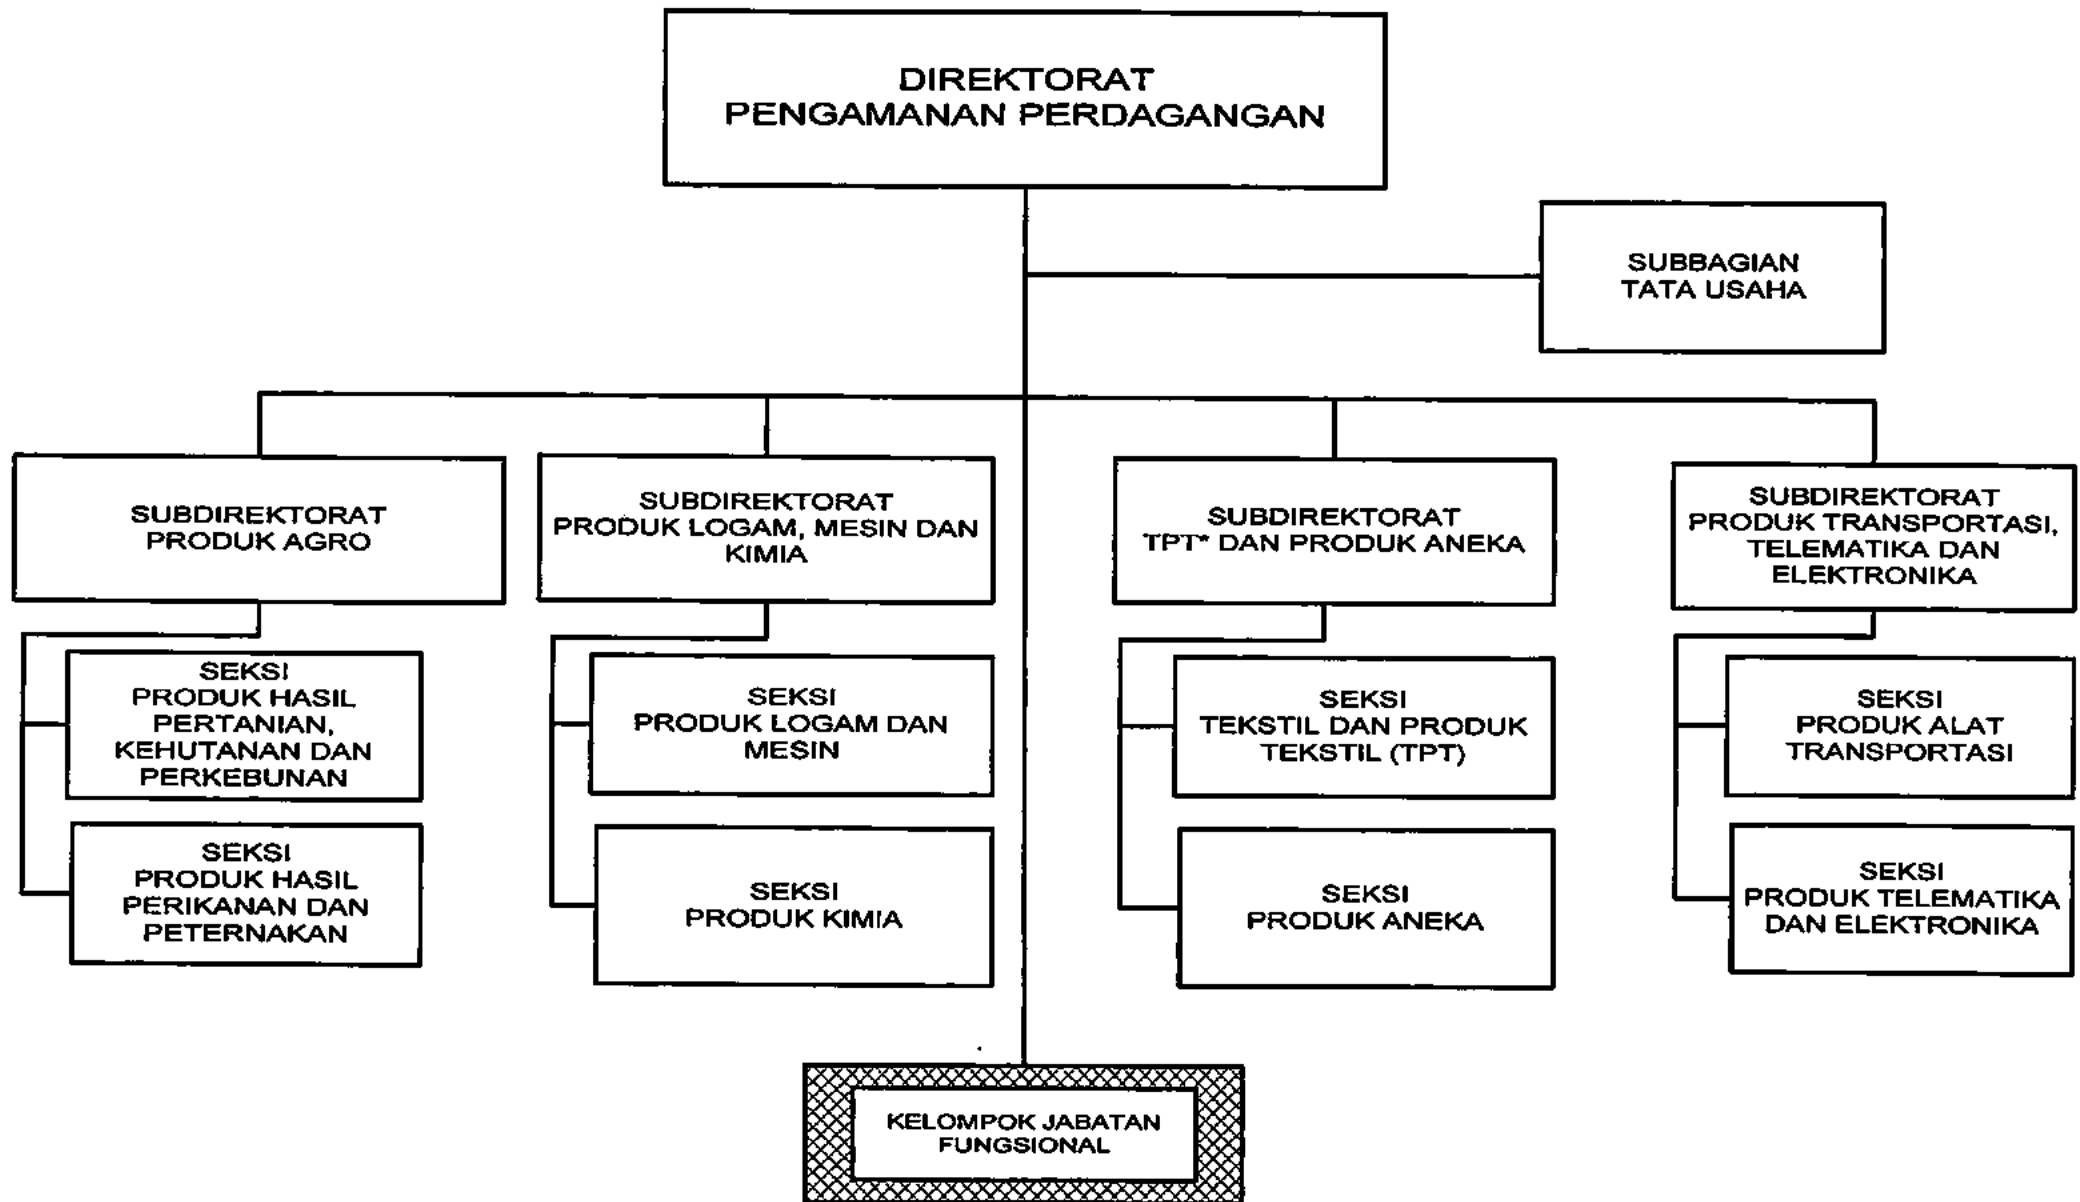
DIREKTORAT
PENGAMANAN PERDAGANGAN

SUBBAGIAN
TATA USAHA

SUBDIREKTORAT
PRODUK AGRO

SEKSI
PRODUK HASIL PERTANIAN, KEHUTANAN DAN PERKEBUNAN

SEKSI
PRODUK HASIL PERIKANAN DAN PETERNAKAN

SUBDIREKTORAT
PRODUK LOGAM, MESIN DAN KIMIA

SEKSI
PRODUK LOGAM DAN MESIN

SEKSI
PRODUK KIMIA

SUBDIREKTORAT
TPT* DAN PRODUK ANEKA

SEKSI
TEKSTIL DAN PRODUK TEKSTIL (TPT)

SEKSI
PRODUK ANEKA

SUBDIREKTORAT
PRODUK TRANSPORTASI, TELEMATIKA DAN ELEKTRONIKA

SEKSI
PRODUK ALAT TRANSPORTASI

SEKSI
PRODUK TELEMATIKA DAN ELEKTRONIKA

KELOMPOK JABATAN FUNGSIONAL